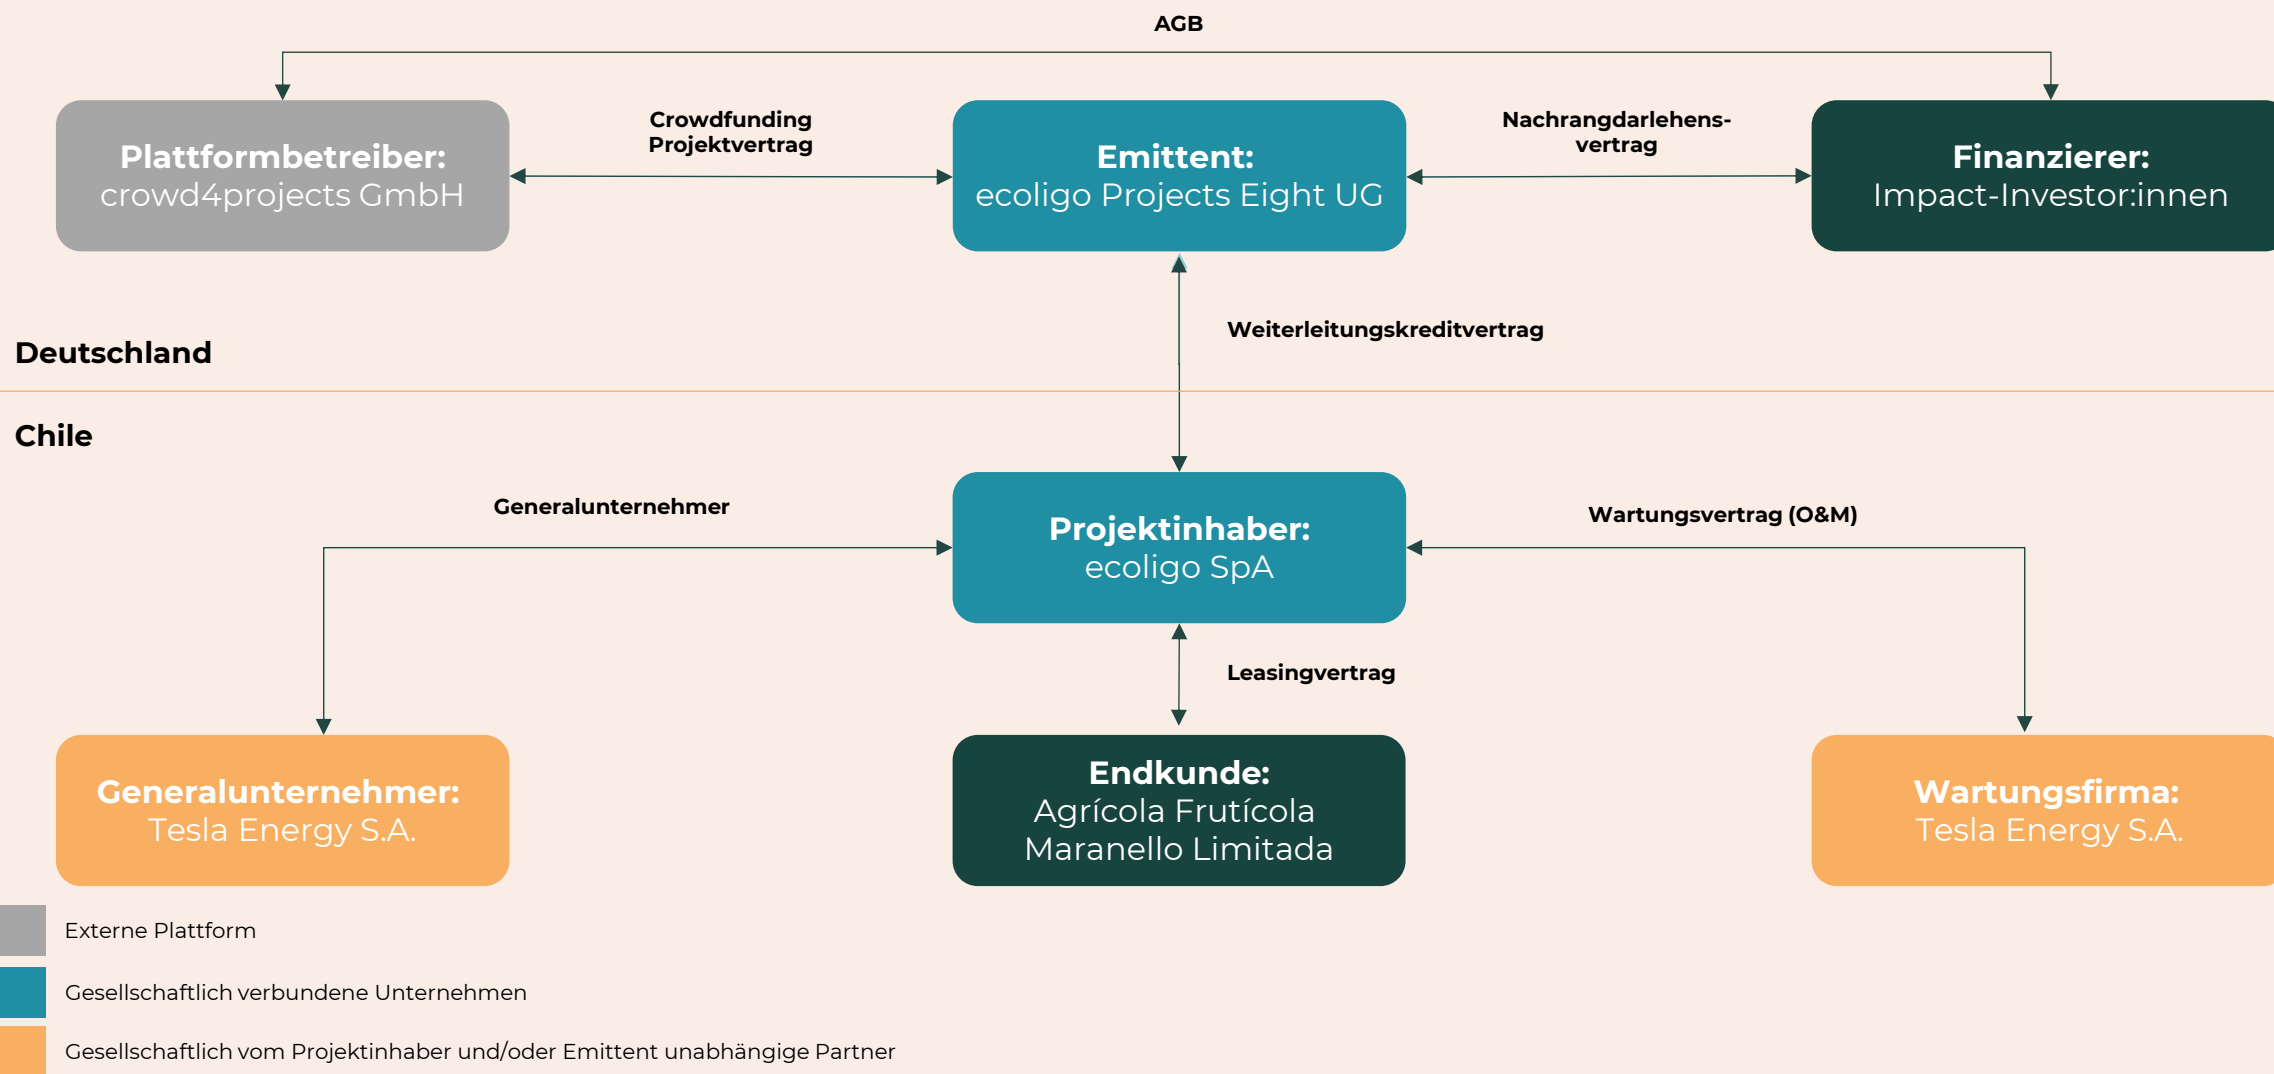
AGB

Plattformbetreiber:
crowd4projects GmbH

Crowdfunding Projektvertrag

Emittent:
ecoligo Projects Eight UG

Nachrangdarlehensvertrag

Finanzierer:
Impact-Investor:innen

Weiterleitungskreditvertrag

Deutschland

Chile

Generalunternehmer

Projektinhaber:
ecoligo SpA

Wartungsvertrag (O&M)

Leasingvertrag

Generalunternehmer:
Tesla Energy S.A.

Endkunde:
Agrícola Frutícola Maranello Limitada

Wartungsfirma:
Tesla Energy S.A.

Externe Plattform

Gesellschaftlich verbundene Unternehmen

Gesellschaftlich vom Projektinhaber und/oder Emittent unabhängige Partner